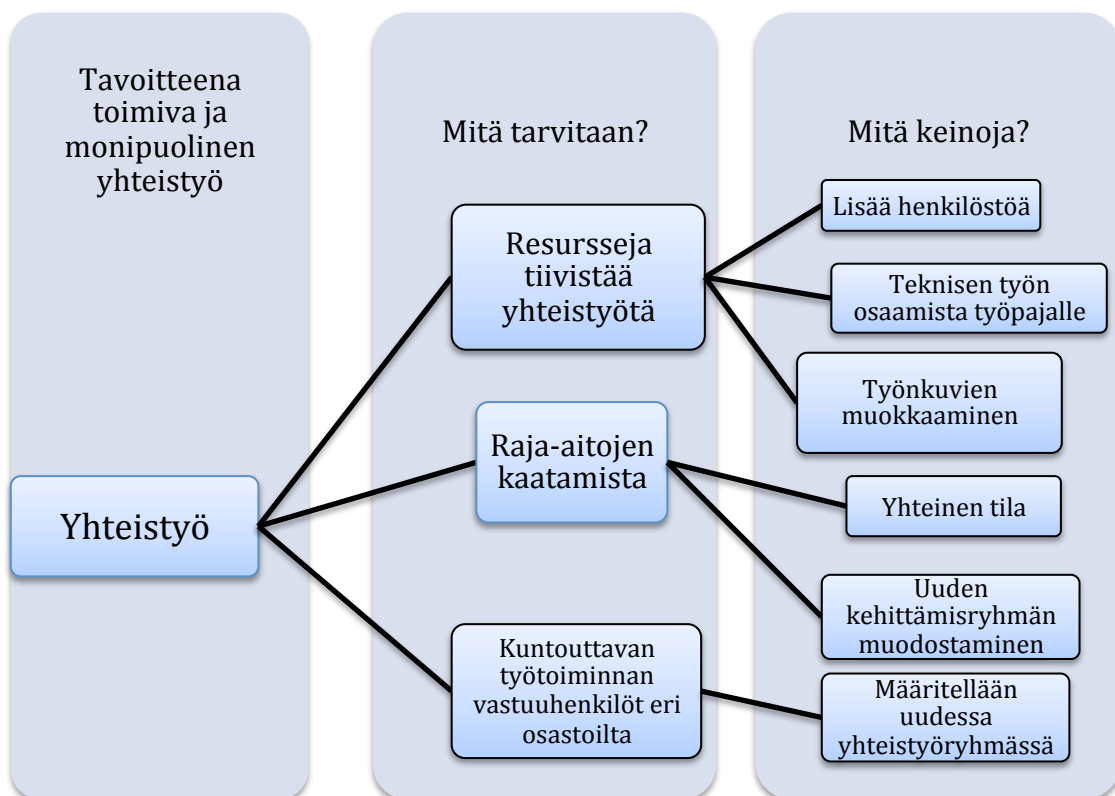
Tavoitteena toimiva ja monipuolinen yhteistyö

Mitä tarvitaan?

Mitä keinoja?

Yhteistyö

Resursseja tiivistää yhteistyötä

Raja-aitojen kaatamista

Kuntouttavan työtoiminnan vastuuhenkilöt eri osastoilta

Lisää henkilöstöä

Teknisen työn osaamista työpajalle

Työnkuvien muokkaaminen

Yhteinen tila

Uuden kehittämisryhmän muodostaminen

Määritellään uudessa yhteistyöryhmässä